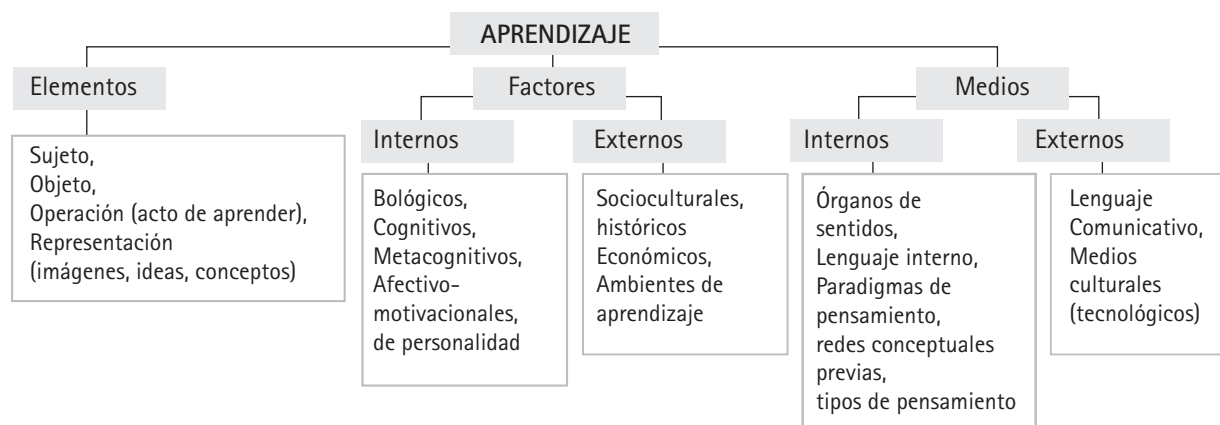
APRENDIZAJE

Elementos

Sujeto,
Objeto,
Operación (acto de aprender),
Representación
(imágenes, ideas, conceptos)

Factores

Internos

Bológicos,
Cognitivos,
Metacognitivos,
Afectivo-motivacionales,
de personalidad

Externos

Socioculturales,
históricos
Económicos,
Ambientes de aprendizaje

Medios

Internos

Órganos de sentidos,
Lenguaje interno,
Paradigmas de pensamiento,
redes conceptuales previas,
tipos de pensamiento

Externos

Lenguaje Comunicativo,
Medios culturales
(tecnológicos)